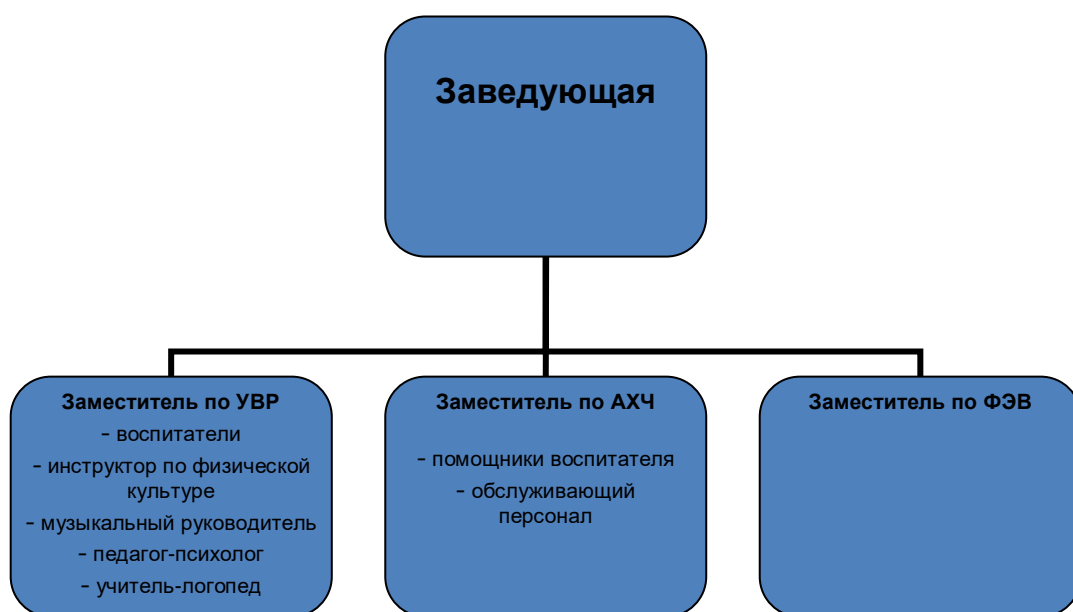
Заведующая

Заместитель по УВР
- воспитатели
- инструктор по физической культуре
- музыкальный руководитель
- педагог-психолог
- учитель-логопед

Заместитель по АХЧ
- помощники воспитателя
- обслуживающий персонал

Заместитель по ФЭВ